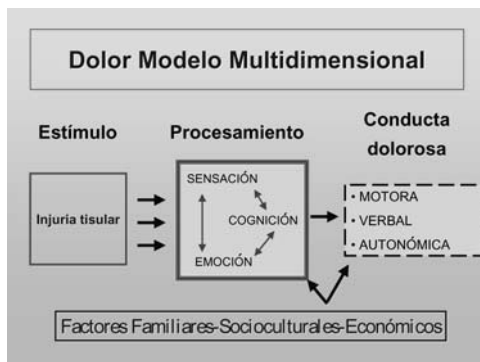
Dolor Modelo Multidimensional

Estímulo

Procesamiento

Conducta dolorosa

Injuria tisular

SENSACIÓN

COGNICIÓN

EMOCIÓN

• MOTORA
• VERBAL
• AUTONÓMICA

Factores Familiares-Socioculturales-Económicos